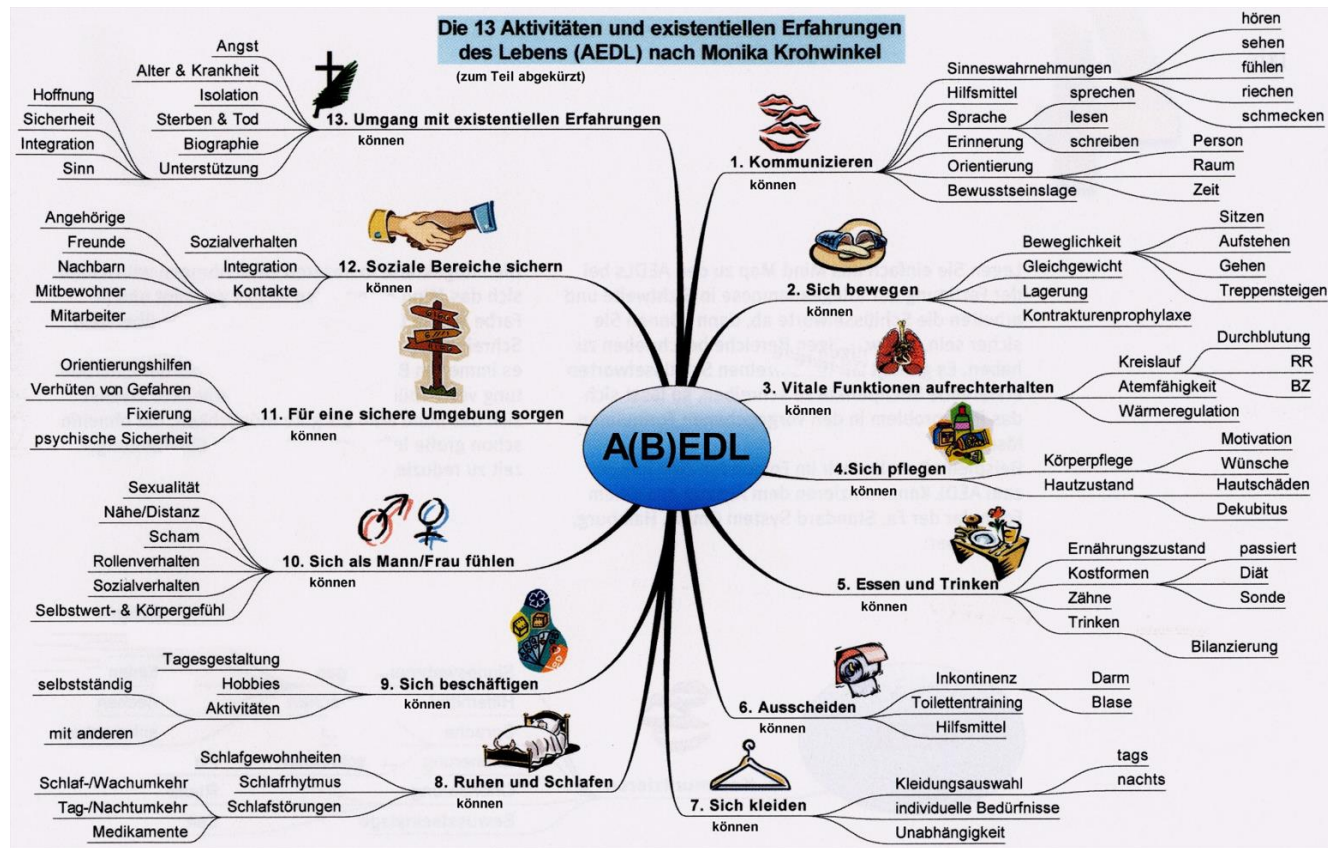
Die 13 Aktivitäten und existentiellen Erfahrungen des Lebens (AEDL) nach Monika Krohwinkel
(zum Teil abgekürzt)

A(B)EDL

1. Kommunizieren
können
Sinneswahrnehmungen
hören
sehen
fühlen
riechen
schmecken
Hilfsmittel
sprechen
Sprache
lesen
Erinnerung
schreiben
Orientierung
Person
Raum
Zeit
Bewusstseinslage

2. Sich bewegen
können
Beweglichkeit
Sitzen
Aufstehen
Gleichgewicht
Gehen
Lagerung
Treppensteigen
Kontrakturenprophylaxe

3. Vitale Funktionen aufrechterhalten
können
Kreislauf
Durchblutung
RR
Atemfähigkeit
BZ
Wärmeregulation

4.Sich pflegen
können
Körperpflege
Motivation
Wünsche
Hautzustand
Hautschäden
Dekubitus

5. Essen und Trinken
können
Ernährungszustand
passiert
Kostformen
Diät
Zähne
Sonde
Trinken
Bilanzierung

6. Ausscheiden
können
Inkontinenz
Darm
Toilettentraining
Blase
Hilfsmittel

7. Sich kleiden
können
tags
nachts
Kleidungsauswahl
individuelle Bedürfnisse
Unabhängigkeit

8. Ruhen und Schlafen
können
Schlafgewohnheiten
Schlafrhytmus
Schlafstörungen
Schlaf-/Wachumkehr
Tag-/Nachtumkehr
Medikamente

9. Sich beschäftigen
können
Tagesgestaltung
Hobbies
Aktivitäten
selbstständig
mit anderen

10. Sich als Mann/Frau fühlen
können
Sexualität
Nähe/Distanz
Scham
Rollenverhalten
Sozialverhalten
Selbstwert- & Körpergefühl

11. Für eine sichere Umgebung sorgen
können
Orientierungshilfen
Verhüten von Gefahren
Fixierung
psychische Sicherheit

12. Soziale Bereiche sichern
können
Sozialverhalten
Integration
Kontakte
Angehörige
Freunde
Nachbarn
Mitbewohner
Mitarbeiter

13. Umgang mit existentiellen Erfahrungen
können
Angst
Alter & Krankheit
Isolation
Sterben & Tod
Biographie
Unterstützung
Hoffnung
Sicherheit
Integration
Sinn